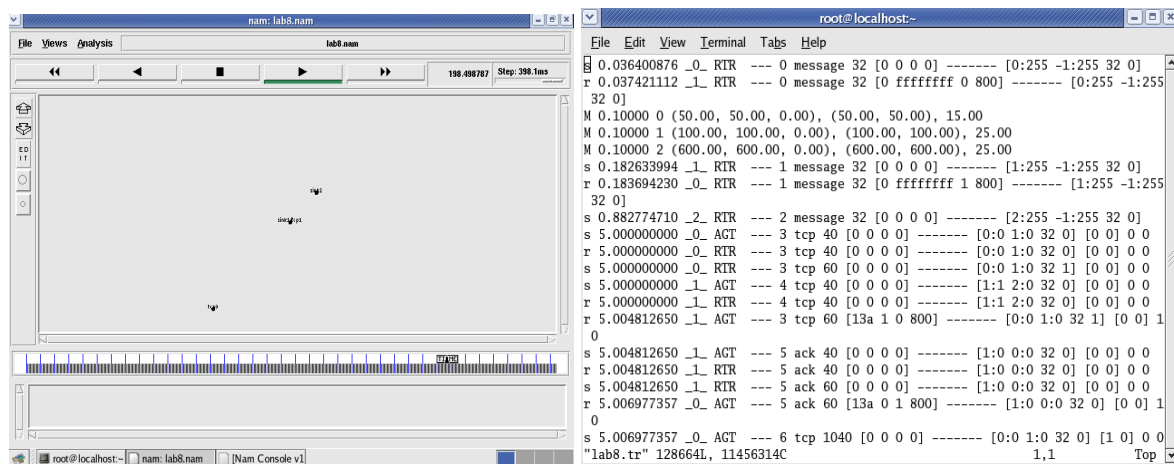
nam: lab8.nam

File Views Analysis

lab8.nam

198.498787 Step: 398.1ms

root@localhost:~

File Edit View Terminal Tabs Help

s 0.036400876 _0_ RTR --- 0 message 32 [0 0 0 0] ------- [0:255 -1:255 32 0]
r 0.037421112 _1_ RTR --- 0 message 32 [0 ffffffff 0 800] ------- [0:255 -1:255 32 0]
M 0.10000 0 (50.00, 50.00, 0.00), (50.00, 50.00), 15.00
M 0.10000 1 (100.00, 100.00, 0.00), (100.00, 100.00), 25.00
M 0.10000 2 (600.00, 600.00, 0.00), (600.00, 600.00), 25.00
s 0.182633994 _1_ RTR --- 1 message 32 [0 0 0 0] ------- [1:255 -1:255 32 0]
r 0.183694230 _0_ RTR --- 1 message 32 [0 ffffffff 1 800] ------- [1:255 -1:255 32 0]
s 0.882774710 _2_ RTR --- 2 message 32 [0 0 0 0] ------- [2:255 -1:255 32 0]
s 5.000000000 _0_ AGT --- 3 tcp 40 [0 0 0 0] ------- [0:0 1:0 32 0] [0 0] 0 0
r 5.000000000 _0_ RTR --- 3 tcp 40 [0 0 0 0] ------- [0:0 1:0 32 0] [0 0] 0 0
s 5.000000000 _0_ RTR --- 3 tcp 60 [0 0 0 0] ------- [0:0 1:0 32 1] [0 0] 0 0
s 5.000000000 _1_ AGT --- 4 tcp 40 [0 0 0 0] ------- [1:1 2:0 32 0] [0 0] 0 0
r 5.000000000 _1_ RTR --- 4 tcp 40 [0 0 0 0] ------- [1:1 2:0 32 0] [0 0] 0 0
r 5.004812650 _1_ AGT --- 3 tcp 60 [13a 1 0 800] ------- [0:0 1:0 32 1] [0 0] 1 0
s 5.004812650 _1_ AGT --- 5 ack 40 [0 0 0 0] ------- [1:0 0:0 32 0] [0 0] 0 0
r 5.004812650 _1_ RTR --- 5 ack 40 [0 0 0 0] ------- [1:0 0:0 32 0] [0 0] 0 0
s 5.004812650 _1_ RTR --- 5 ack 60 [0 0 0 0] ------- [1:0 0:0 32 0] [0 0] 0 0
r 5.006977357 _0_ AGT --- 5 ack 60 [13a 0 1 800] ------- [1:0 0:0 32 0] [0 0] 1 0
s 5.006977357 _0_ AGT --- 6 tcp 1040 [0 0 0 0] ------- [0:0 1:0 32 0] [1 0] 0 0
"lab8.tr" 128664L, 11456314C 1,1 Top

root@localhost:~ nam: lab8.nam [Nam Console v1]